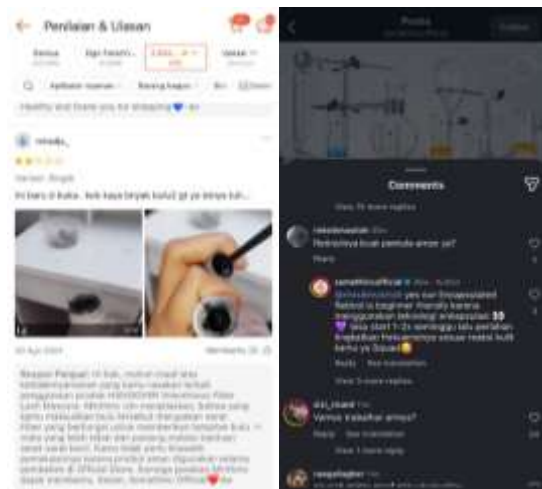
Penilaian & Ulasan

Semua

Healthy and thank you for shopping

Varian: Bright

Ini baru 8 buka.. kok kaya bnyak bolut gt ya lonya tuh...

Membantu

Respon Penjual: Hi kak, mohon maaf atas ketidaknyamanan yang kamu rasakan terkait penggunaan produk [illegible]

Comments

View 15 more replies

Retinolnya buat pemula aman ga?

Reply

somethincofficial

Reply See translation

View 3 more replies

Reply See translation

View 1 more reply